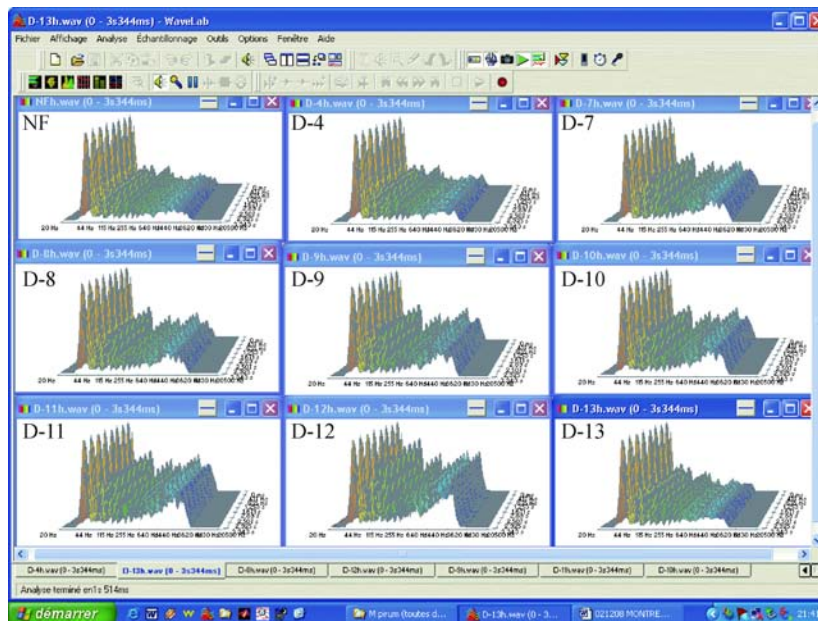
D-13h.wav (0 - 3s344ms) - WaveLab

Fichier Affichage Analyse Échantillonnage Outils Options Fenêtre Aide

NFh.wav (0 - 3s344ms)
NF
20 Hz 44 Hz 115 Hz 255 Hz 540 Hz 1440 Hz 2620 Hz 5030 Hz 10500 Hz

D-4h.wav (0 - 3s344ms)
D-4
20 Hz 44 Hz 115 Hz 255 Hz 540 Hz 1440 Hz 2620 Hz 5030 Hz 10500 Hz

D-7h.wav (0 - 3s344ms)
D-7
20 Hz 44 Hz 115 Hz 255 Hz 540 Hz 1440 Hz 2620 Hz 5030 Hz 10500 Hz

D-8h.wav (0 - 3s344ms)
D-8
20 Hz 44 Hz 115 Hz 255 Hz 540 Hz 1440 Hz 2620 Hz 5030 Hz 10500 Hz

D-9h.wav (0 - 3s344ms)
D-9
20 Hz 44 Hz 115 Hz 255 Hz 540 Hz 1440 Hz 2620 Hz 5030 Hz 10500 Hz

D-10h.wav (0 - 3s344ms)
D-10
20 Hz 44 Hz 115 Hz 255 Hz 540 Hz 1440 Hz 2620 Hz 5030 Hz 10500 Hz

D-11h.wav (0 - 3s344ms)
D-11
20 Hz 44 Hz 115 Hz 255 Hz 540 Hz 1440 Hz 2620 Hz 5030 Hz 10500 Hz

D-12h.wav (0 - 3s344ms)
D-12
20 Hz 44 Hz 115 Hz 255 Hz 540 Hz 1440 Hz 2620 Hz 5030 Hz 10500 Hz

D-13h.wav (0 - 3s344ms)
D-13
20 Hz 44 Hz 115 Hz 255 Hz 540 Hz 1440 Hz 2620 Hz 5030 Hz 10500 Hz

D-4h.wav (0 - 3s344ms) | D-13h.wav (0 - 3s344ms) | D-8h.wav (0 - 3s344ms) | D-12h.wav (0 - 3s344ms) | D-9h.wav (0 - 3s344ms) | D-11h.wav (0 - 3s344ms) | D-10h.wav (0 - 3s344ms)

Analyse terminé en1s 514ms

démarrer | M prum (toutes d... | D-13h.wav (0 - 3... | 021208 MONTRE... | 21:41